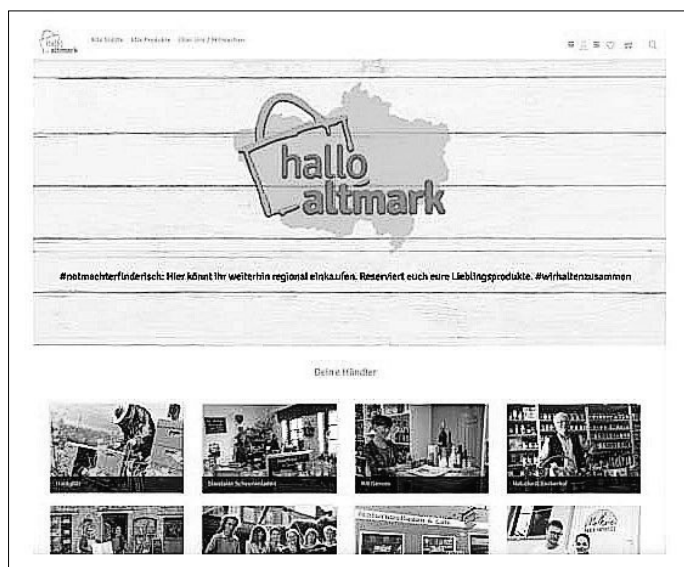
hallo altmark

Alle Städte Alle Produkte Über Uns / Mitmachen

hallo altmark

#notmachterfinderisch: Hier könnt ihr weiterhin regional einkaufen. Reserviert euch eure Lieblingsprodukte. #wirhaltenzusammen

Deine Händler

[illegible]

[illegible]

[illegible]

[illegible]